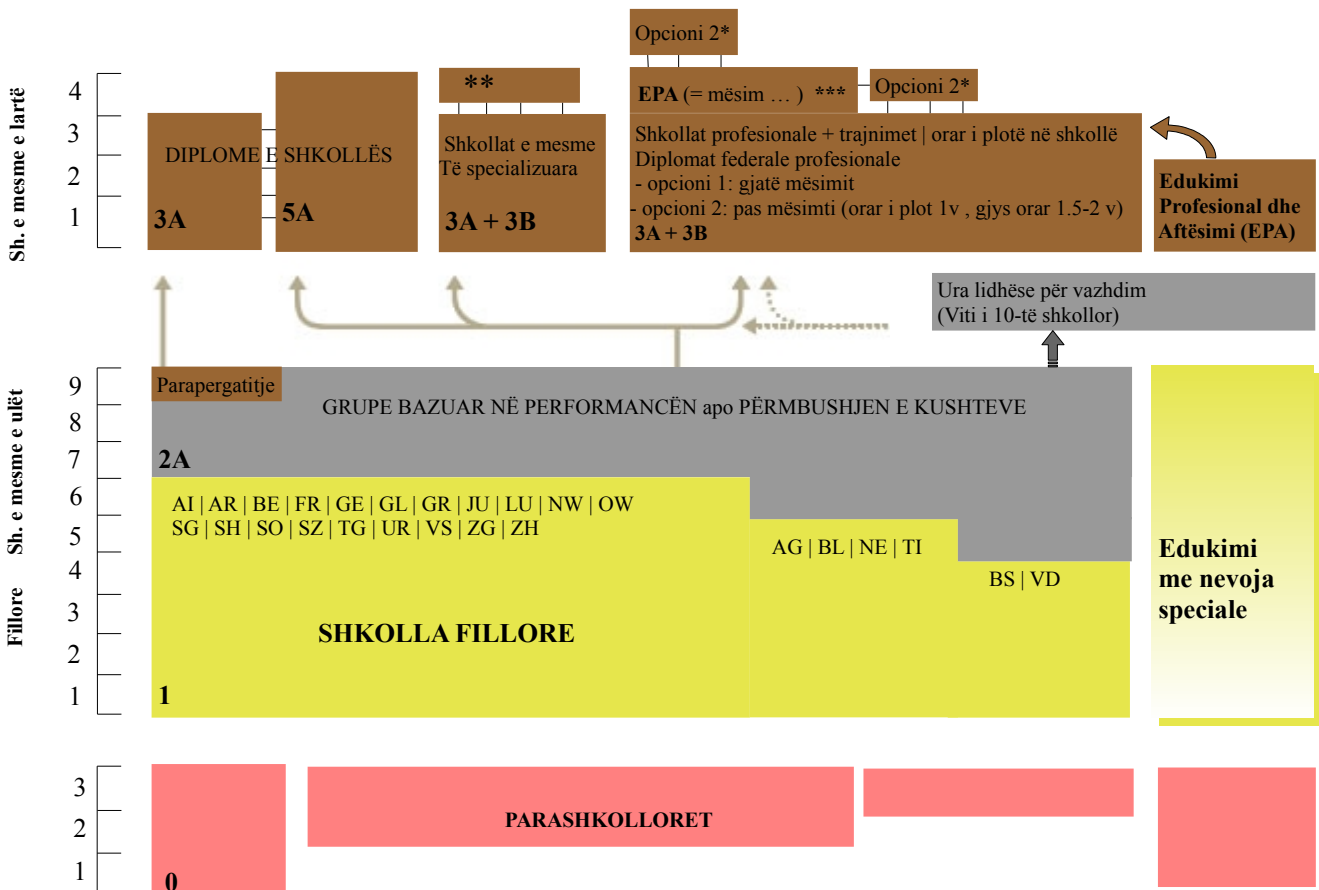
Sh. e mesme e lartë

4
3
2
1

DIPLOME E SHKOLLËS
3A
5A

**
Shkollat e mesme Të specializuara
3A + 3B

Opcioni 2*
EPA (= mësim … ) ***
Opcioni 2*
Shkollat profesionale + trajnimet | orar i plotë në shkollë
Diplomat federale profesionale
- opcioni 1: gjatë mësimit
- opcioni 2: pas mësimti (orar i plot 1v , gjys orar 1.5-2 v)
3A + 3B

Edukimi Profesional dhe Aftësimi (EPA)

Ura lidhëse për vazhdim
(Viti i 10-të shkollor)

Sh. e mesme e ulët

9
8
7
6
5
4
3
2
1

Fillore

Parapergatitje
GRUPE BAZUAR NË PERFORMANCËN apo PËRMBUSHJEN E KUSHTEVE
2A

AI | AR | BE | FR | GE | GL | GR | JU | LU | NW | OW
SG | SH | SO | SZ | TG | UR | VS | ZG | ZH

AG | BL | NE | TI

BS | VD

SHKOLLA FILLORE
1

Edukimi me nevoja speciale

3
2
1

PARASHKOLLORET
0